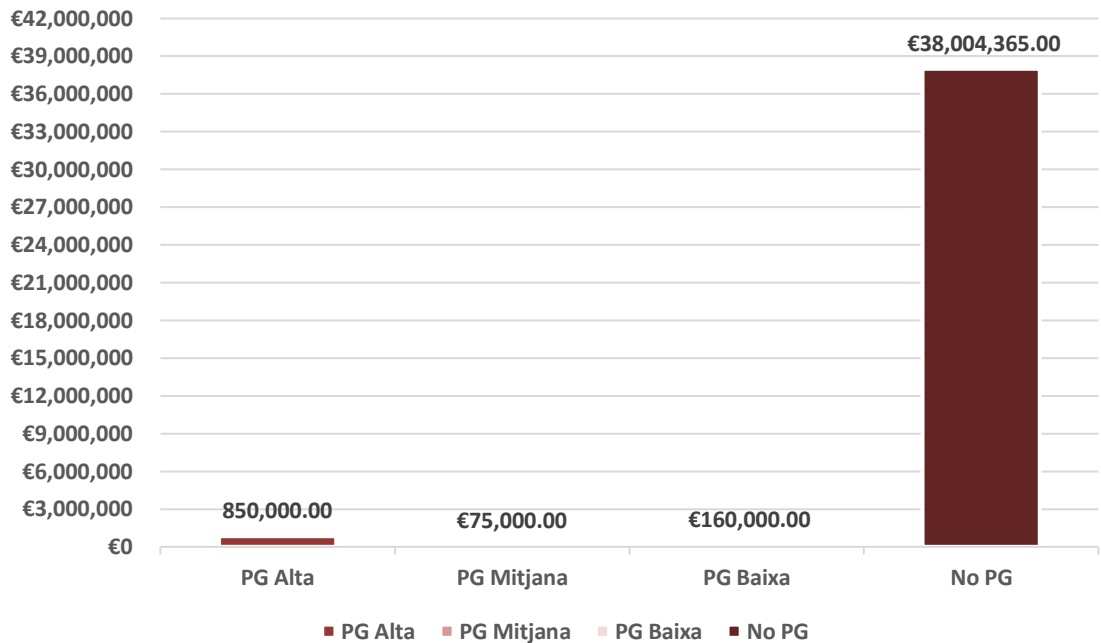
€42,000,000
€39,000,000
€36,000,000
€33,000,000
€30,000,000
€27,000,000
€24,000,000
€21,000,000
€18,000,000
€15,000,000
€12,000,000
€9,000,000
€6,000,000
€3,000,000
€0

850,000.00
€75,000.00
€160,000.00
€38,004,365.00

PG Alta
PG Mitjana
PG Baixa
No PG

PG Alta
PG Mitjana
PG Baixa
No PG